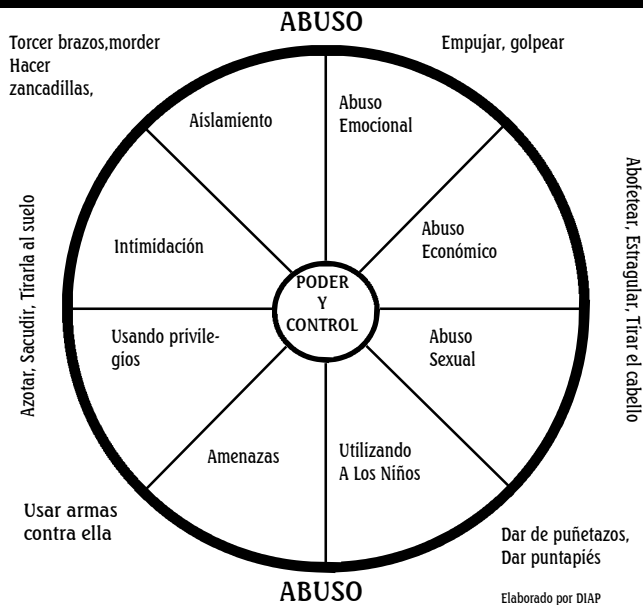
ABUSO

Torcer brazos,morder
Hacer
zancadillas,

Empujar, golpear

Azotar, Sacudir, Tirarla al suelo

Abofetear, Estragular, Tirar el cabello

Aislamiento

Abuso
Emocional

Intimidación

Abuso
Económico

PODER
Y
CONTROL

Usando privilegios

Abuso
Sexual

Amenazas

Utilizando
A Los Niños

Usar armas
contra ella

Dar de puñetazos,
Dar puntapiés

ABUSO

Elaborado por DIAP